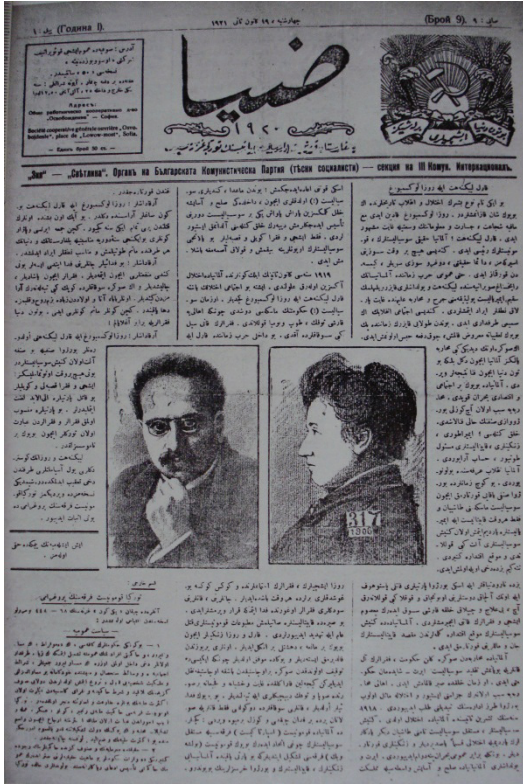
(Година I). (Брой 9).

ضيا

„Зия" — „Събудка". Органъ на Българската Комунистическа Партия (тѣсни социалисти) — секция на III Комун. Интернационалъ.

Société coopérative générale ouvrière „Osvobojdenie", place de „Lavov-most", Sofia.

317
1386

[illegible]